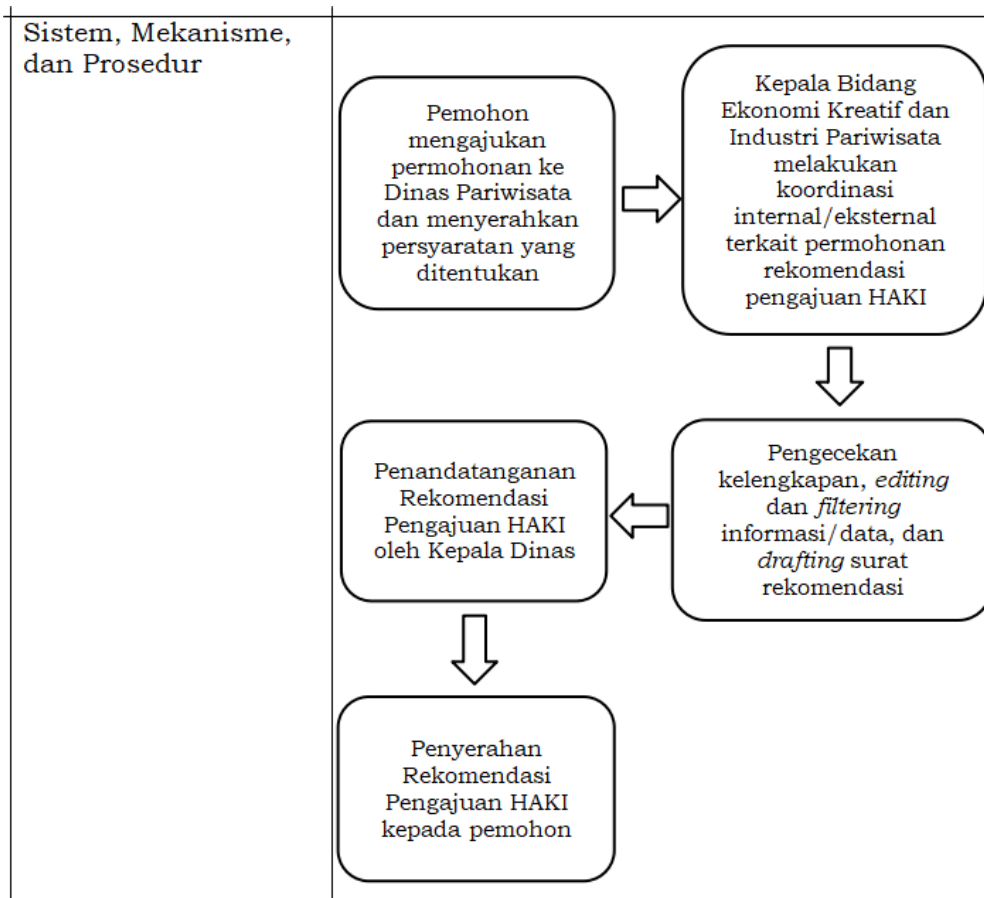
Sistem, Mekanisme, dan Prosedur

Pemohon mengajukan permohonan ke Dinas Pariwisata dan menyerahkan persyaratan yang ditentukan

Kepala Bidang Ekonomi Kreatif dan Industri Pariwisata melakukan koordinasi internal/eksternal terkait permohonan rekomendasi pengajuan HAKI

Pengecekan kelengkapan, *editing* dan *filtering* informasi/data, dan *drafting* surat rekomendasi

Penandatanganan Rekomendasi Pengajuan HAKI oleh Kepala Dinas

Penyerahan Rekomendasi Pengajuan HAKI kepada pemohon